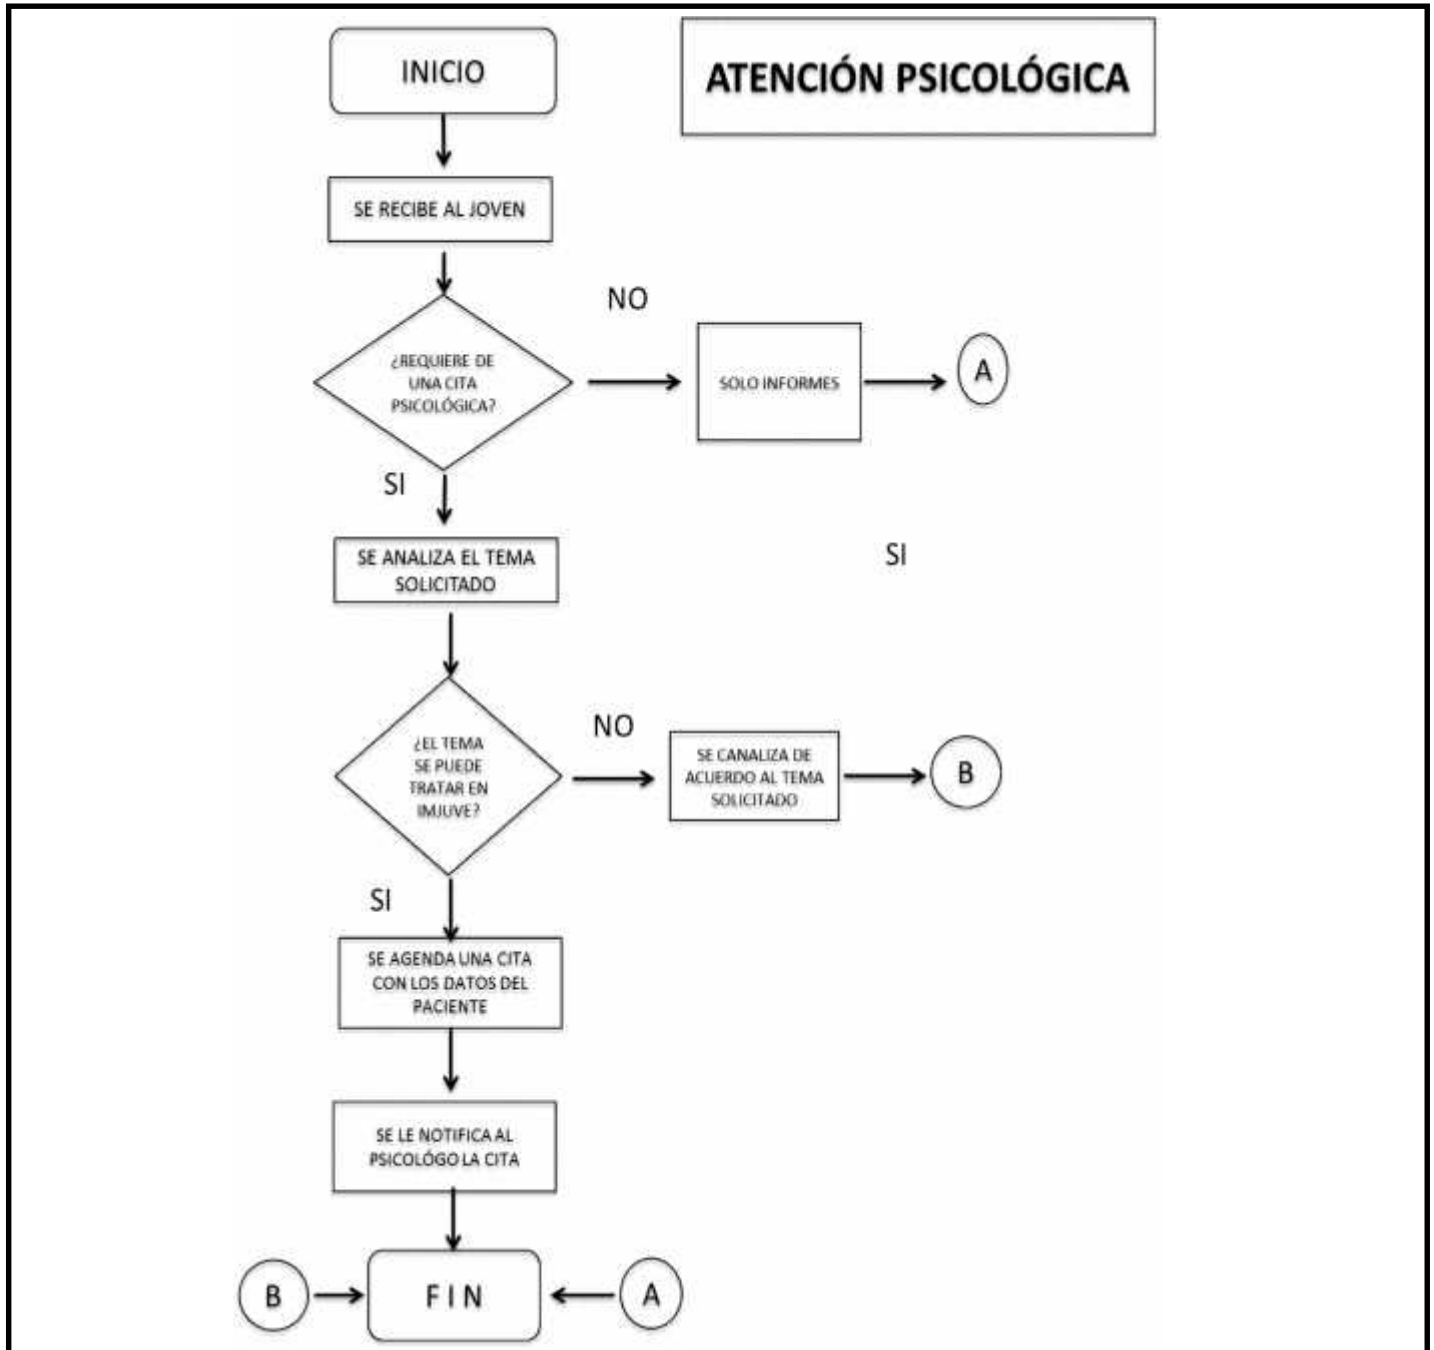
INICIO

ATENCIÓN PSICOLÓGICA

SE RECIBE AL JOVEN

NO

¿REQUIERE DE UNA CITA PSICOLÓGICA?

SOLO INFORMES

A

SI

SE ANALIZA EL TEMA SOLICITADO

SI

NO

¿EL TEMA SE PUEDE TRATAR EN IMJUVE?

SE CANALIZA DE ACUERDO AL TEMA SOLICITADO

B

SI

SE AGENDA UNA CITA CON LOS DATOS DEL PACIENTE

SE LE NOTIFICA AL PSICOLÓGO LA CITA

B

F I N

A